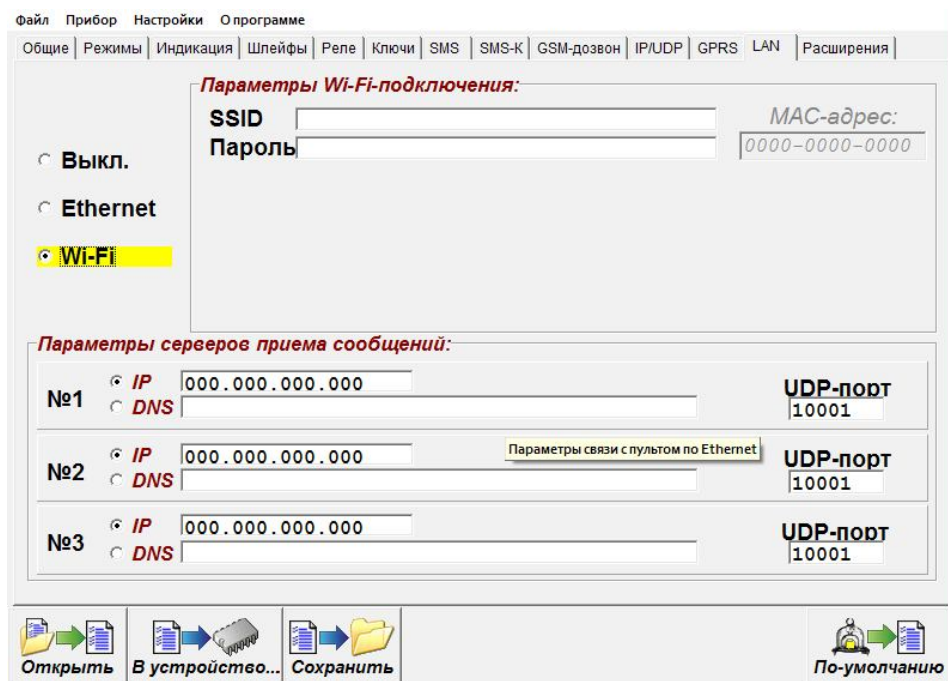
Файл Прибор Настройки О программе

Общие | Режимы | Индикация | Шлейфы | Реле | Ключи | SMS | SMS-К | GSM-дозвон | IP/UDP | GPRS | LAN | Расширения

Параметры Wi-Fi-подключения:

SSID

Пароль

MAC-адрес:

0000-0000-0000

Выкл.

Ethernet

Wi-Fi

Параметры серверов приема сообщений:

№1 IP 000.000.000.000 DNS UDP-порт 10001

Параметры связи с пультом по Ethernet

№2 IP 000.000.000.000 DNS UDP-порт 10001

№3 IP 000.000.000.000 DNS UDP-порт 10001

Открыть | В устройство... | Сохранить | По-умолчанию